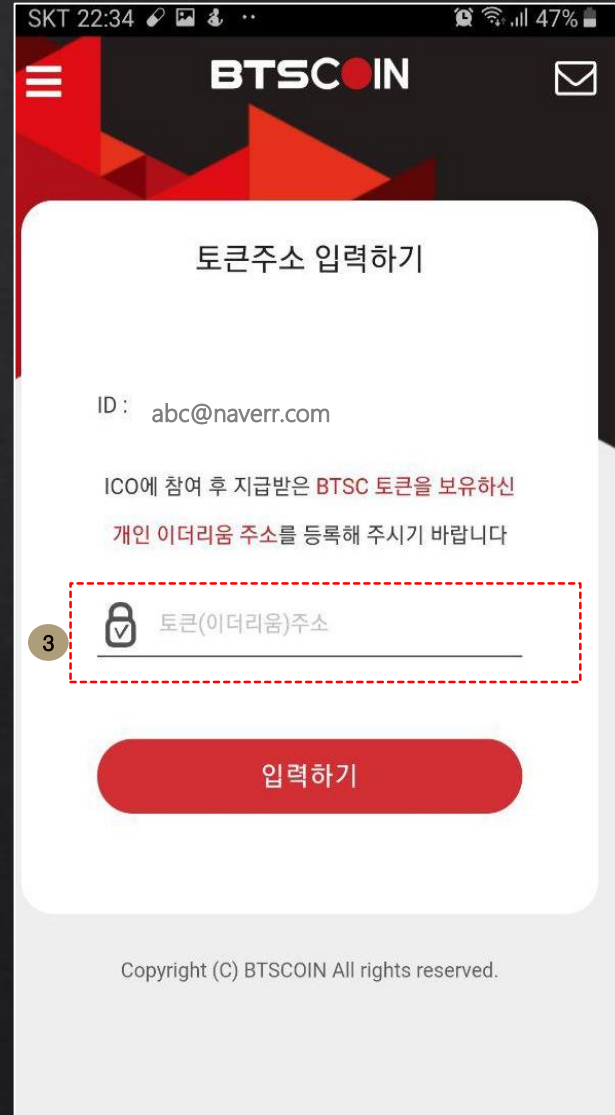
SKT 22:34 47%

BTSCOIN

토큰주소 입력하기

ID : abc@naverr.com

ICO에 참여 후 지급받은 BTSC 토큰을 보유하신 개인 이더리움 주소를 등록해 주시기 바랍니다

3

토큰(이더리움)주소

입력하기

Copyright (C) BTSCOIN All rights reserved.